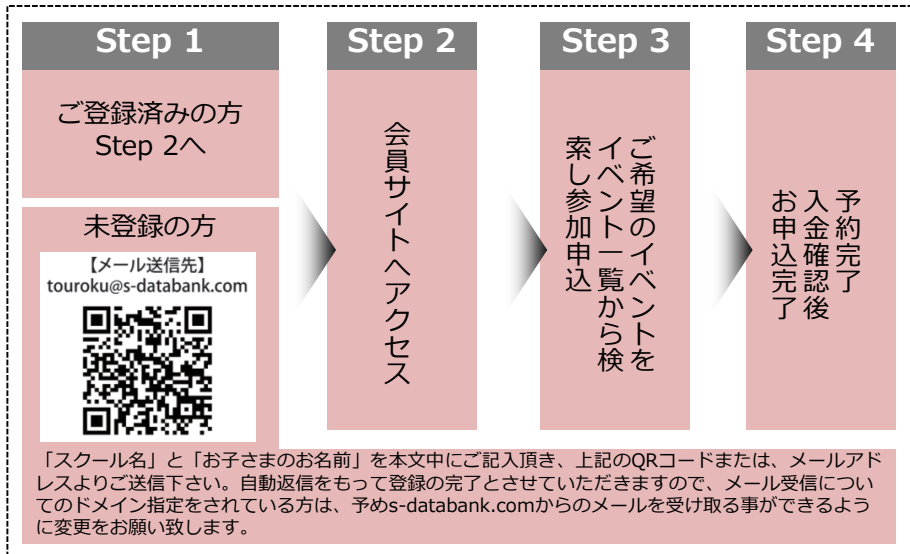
Step 1

ご登録済みの方
Step 2へ

未登録の方

【メール送信先】
touroku@s-databank.com

Step 2

会員サイトへアクセス

Step 3

ご希望のイベントをイベント一覧から検索し参加申込

Step 4

予約完了
入金確認後
お申込完了

「スクール名」と「お子さまのお名前」を本文中にご記入頂き、上記のQRコードまたは、メールアドレスよりご送信下さい。自動返信をもって登録の完了とさせていただきますので、メール受信についてのドメイン指定をされている方は、予めs-databank.comからのメールを受け取る事ができるように変更をお願い致します。